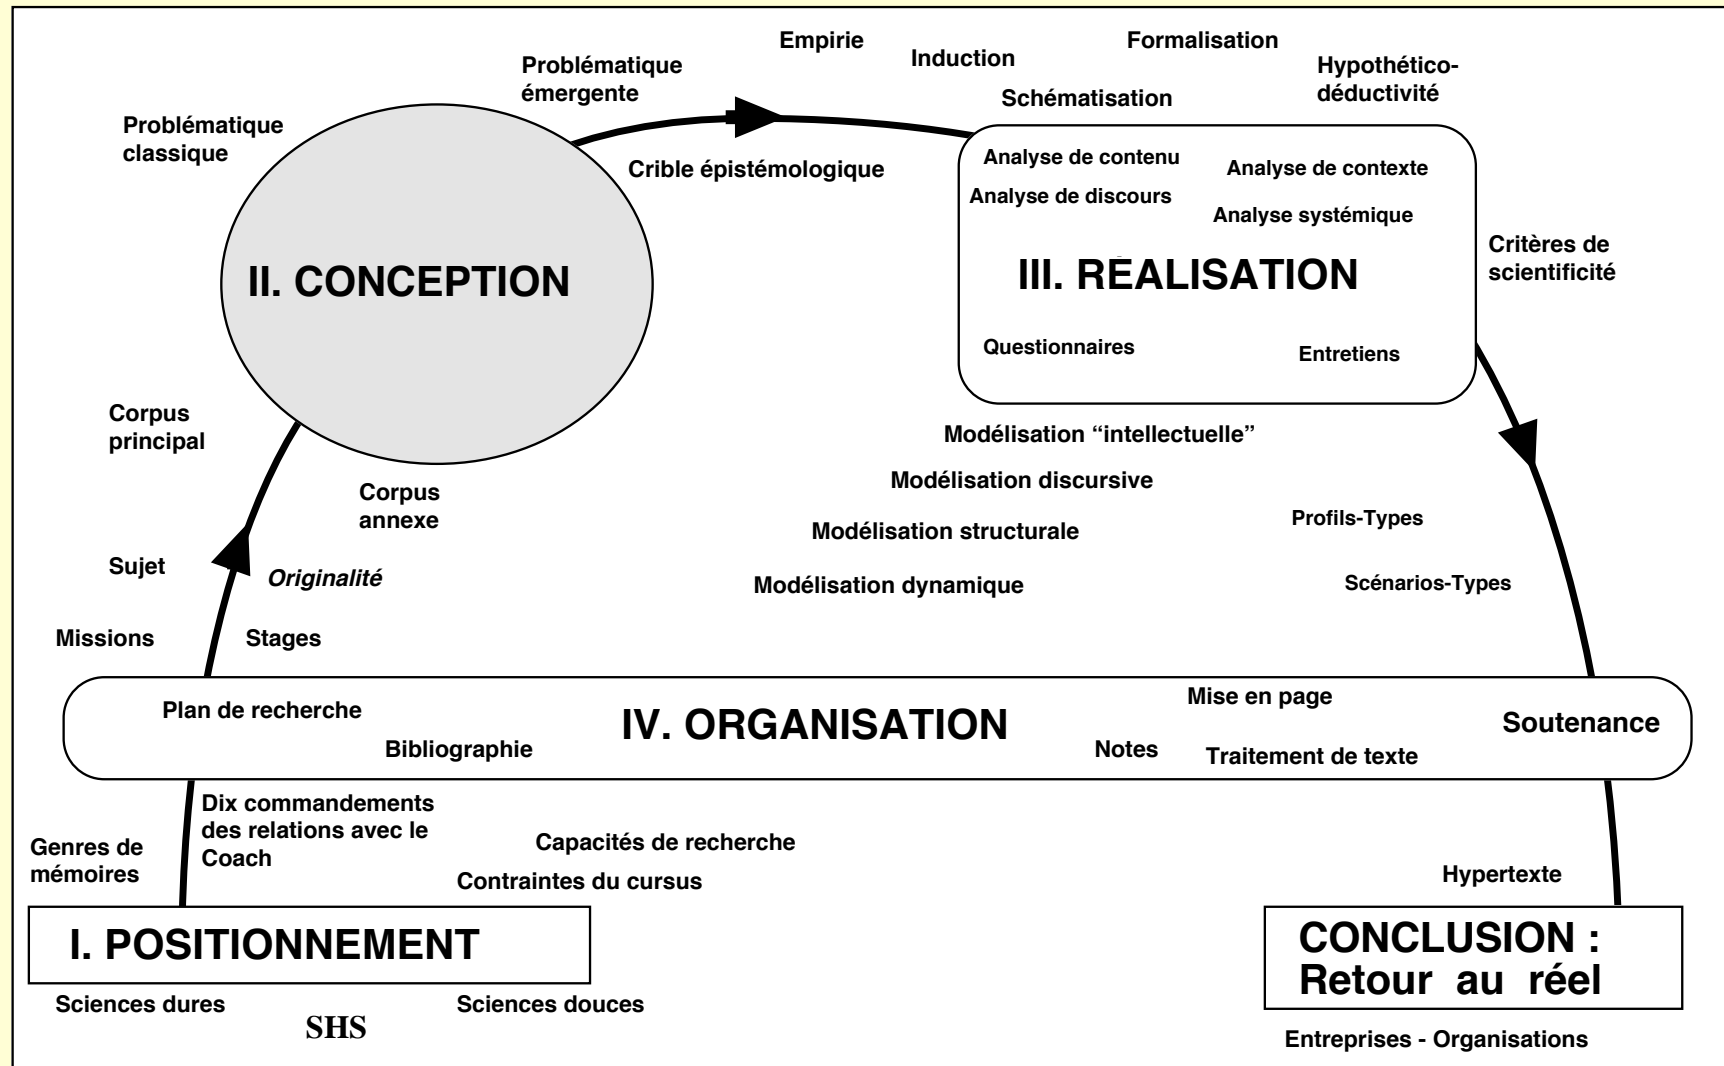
Empirie

Induction

Formalisation

Problématique émergente

Hypothético-déductivité

Schématisation

Problématique classique

Crible épistémologique

Analyse de contenu

Analyse de contexte

Analyse de discours

Analyse systémique

II. CONCEPTION

III. REALISATION

Critères de scientificité

Questionnaires

Entretiens

Corpus principal

Modélisation “intellectuelle”

Modélisation discursive

Corpus annexe

Modélisation structurale

Profils-Types

Sujet

Originalité

Modélisation dynamique

Scénarios-Types

Missions

Stages

Plan de recherche

Mise en page

IV. ORGANISATION

Soutenance

Bibliographie

Notes

Traitement de texte

Dix commandements des relations avec le Coach

Genres de mémoires

Capacités de recherche

Contraintes du cursus

Hypertexte

I. POSITIONNEMENT

CONCLUSION : Retour au réel

Sciences dures

SHS

Sciences douces

Entreprises - Organisations